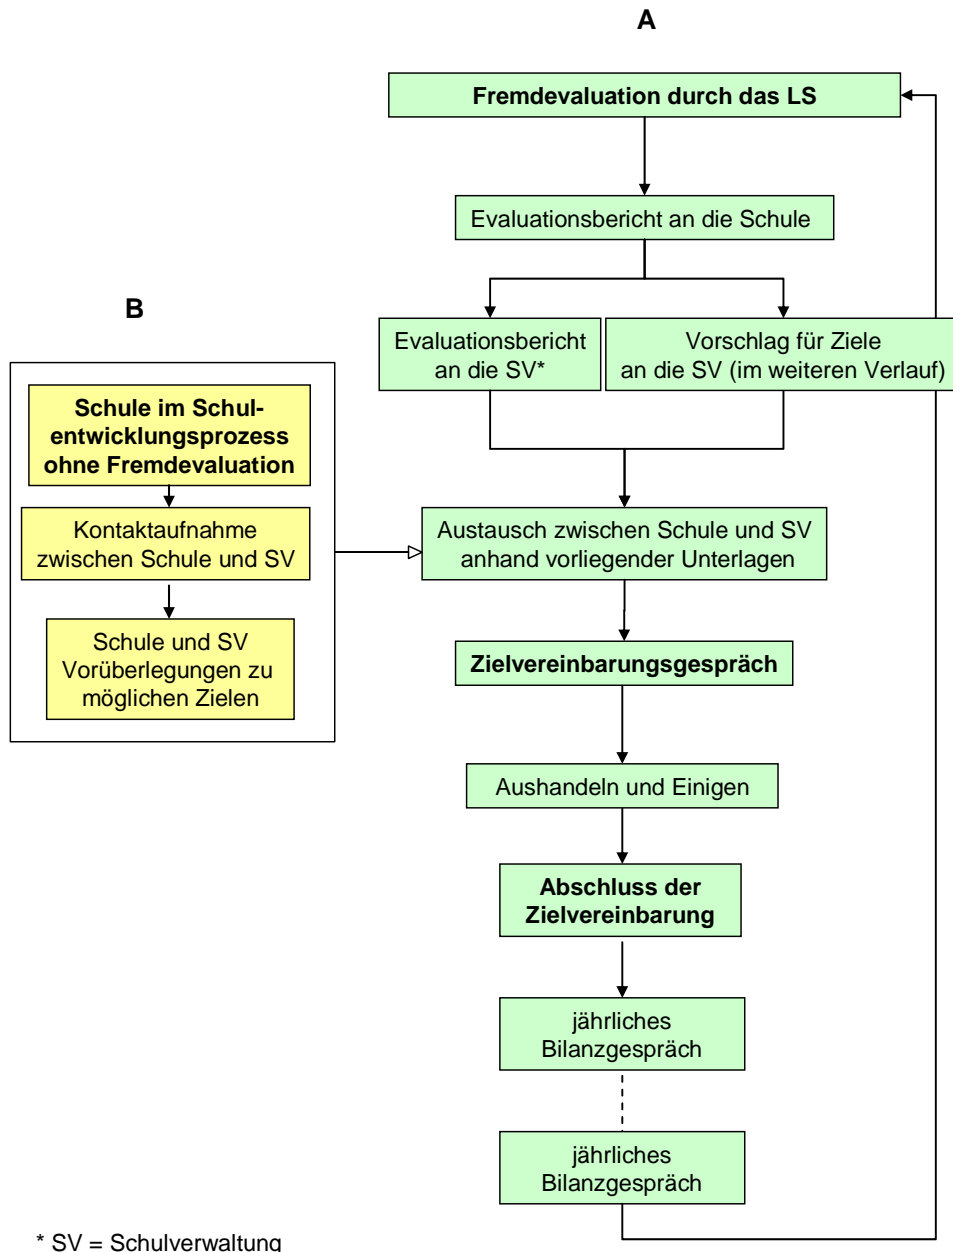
A

Fremdevaluation durch das LS

Evaluationsbericht an die Schule

Evaluationsbericht an die SV*

Vorschlag für Ziele an die SV (im weiteren Verlauf)

B

Schule im Schulentwicklungsprozess ohne Fremdevaluation

Kontaktaufnahme zwischen Schule und SV

Schule und SV Vorüberlegungen zu möglichen Zielen

Austausch zwischen Schule und SV anhand vorliegender Unterlagen

Zielvereinbarungsgespräch

Aushandeln und Einigen

Abschluss der Zielvereinbarung

jährliches Bilanzgespräch

jährliches Bilanzgespräch

* SV = Schulverwaltung